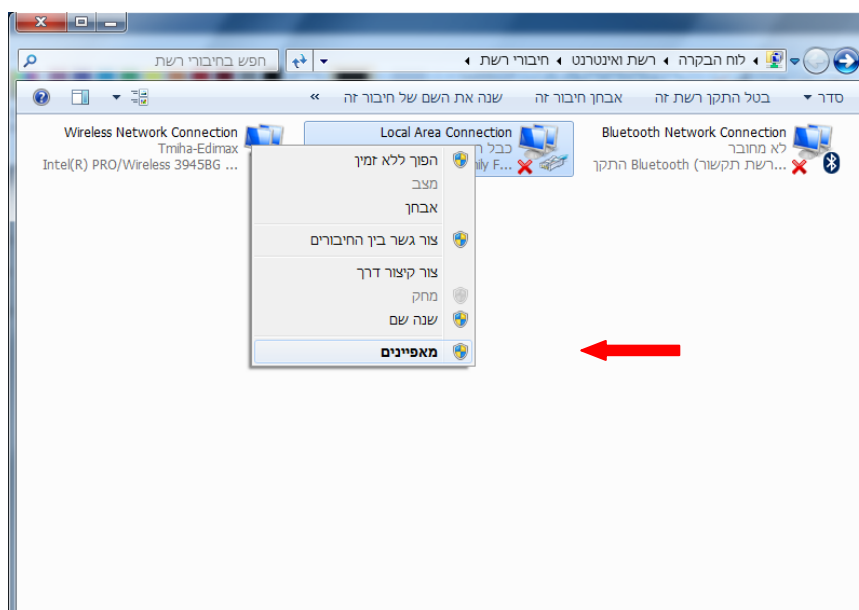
לוח הבקרה ◂ רשת ואינטרנט ◂ חיבורי רשת ◂

חפש בחיבורי רשת

סדר ▾ בטל התקן רשת זה אבחן חיבור זה שנה את השם של חיבור זה »

Bluetooth Network Connection
לא מחובר
רשת תקשורת) Bluetooth התקן...

Local Area Connection
כבל ה
ily F...

Wireless Network Connection
Tmiha-Edimax
Intel(R) PRO/Wireless 3945BG ...

הפוך ללא זמין
מצב
אבחן
צור גשר בין החיבורים
צור קיצור דרך
מחק
שנה שם
מאפיינים